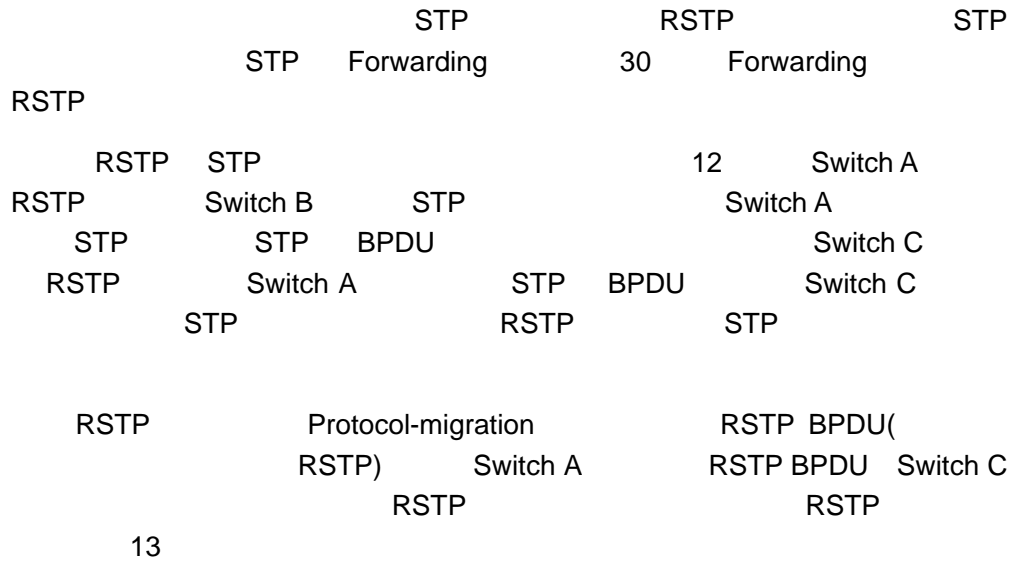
STP RSTP STP
STP Forwarding 30 Forwarding
RSTP

RSTP STP 12 Switch A
RSTP Switch B STP Switch A
STP STP BPDU Switch C
RSTP Switch A STP BPDU Switch C
STP RSTP STP

RSTP Protocol-migration RSTP BPDU(
RSTP) Switch A RSTP BPDU Switch C
RSTP RSTP
13